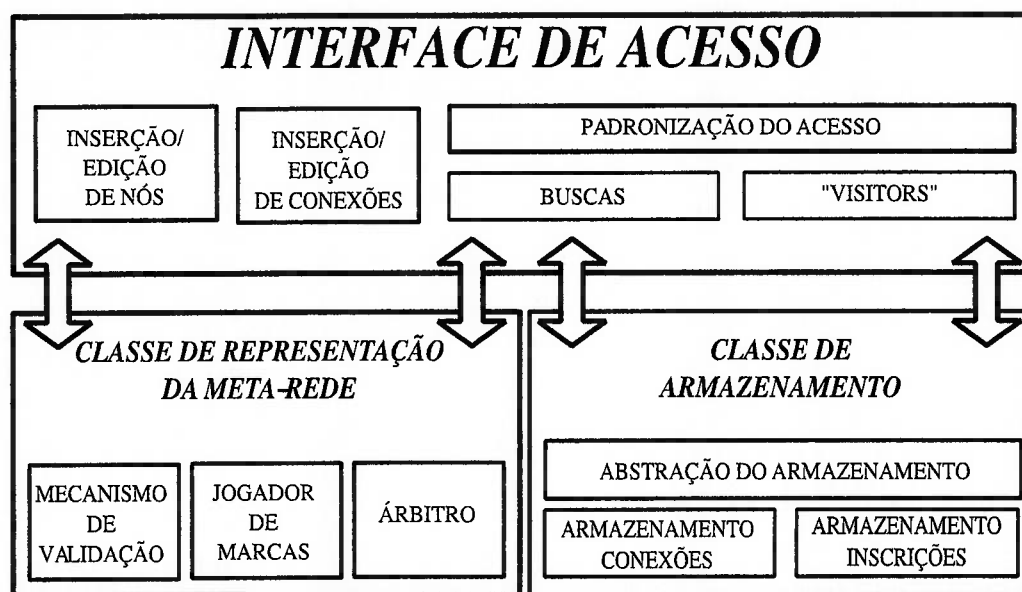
INTERFACE DE ACESSO

INSERÇÃO/ EDIÇÃO DE NÓS

INSERÇÃO/ EDIÇÃO DE CONEXÕES

PADRONIZAÇÃO DO ACESSO

BUSCAS

"VISITORS"

CLASSE DE REPRESENTAÇÃO DA META-REDE

MECANISMO DE VALIDAÇÃO

JOGADOR DE MARCAS

ÁRBITRO

CLASSE DE ARMAZENAMENTO

ABSTRAÇÃO DO ARMAZENAMENTO

ARMAZENAMENTO CONEXÕES

ARMAZENAMENTO INSCRIÇÕES